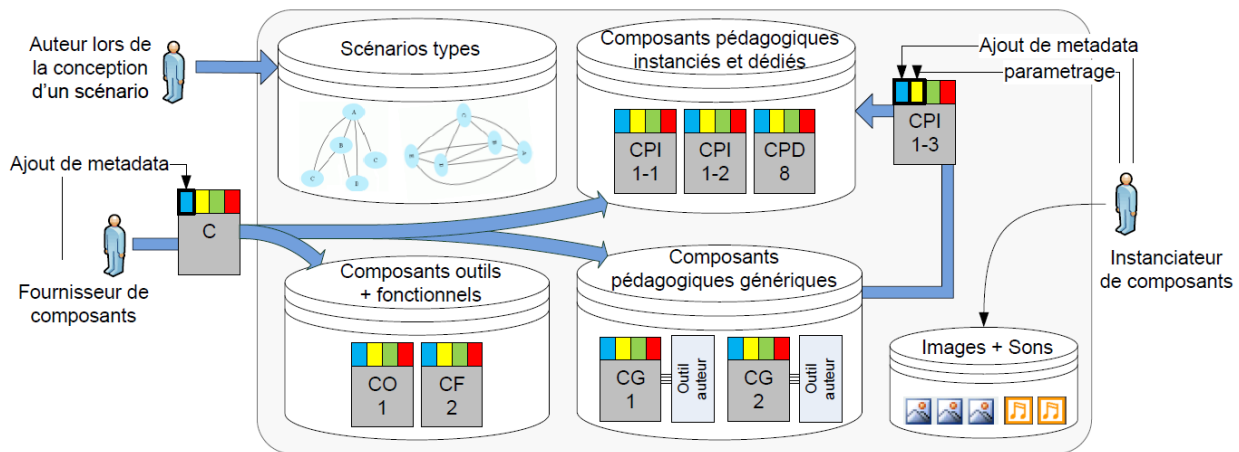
Auteur lors de la conception d'un scénario

Scénarios types

Composants pédagogiques instanciés et dédiés

Ajout de metadata

parametrage

CPI 1-1

CPI 1-2

CPD 8

CPI 1-3

Ajout de metadata

C

Fournisseur de composants

Composants outils + fonctionnels

CO 1

CF 2

Composants pédagogiques génériques

CG 1

Outil auteur

CG 2

Outil auteur

Instanciateur de composants

Images + Sons